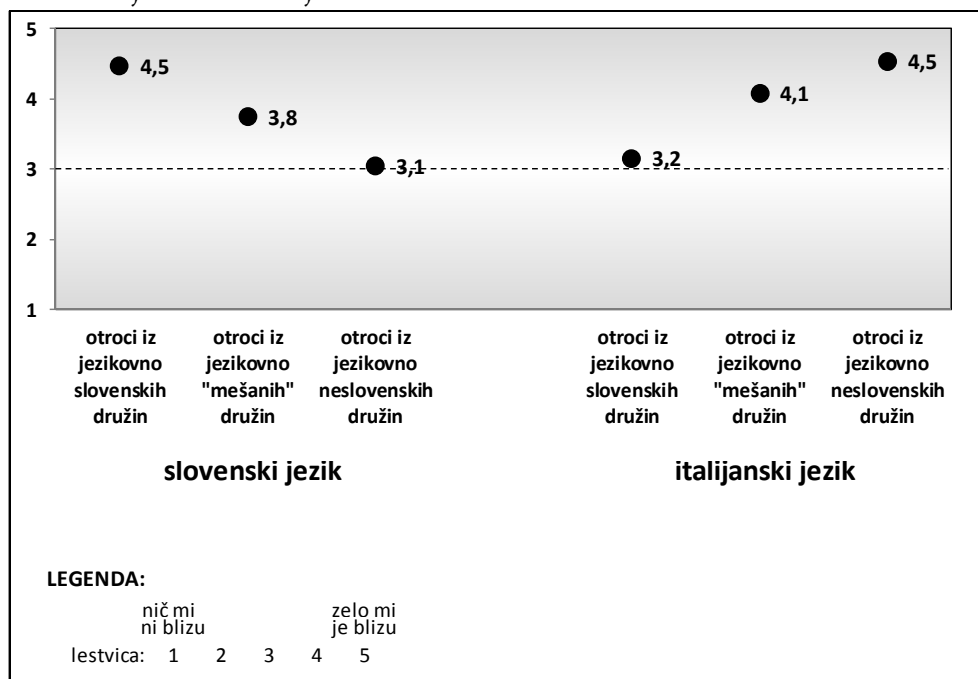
5
4
3
2
1

4,5
3,8
3,1
3,2
4,1
4,5

otroci iz jezikovno slovenskih družin
otroci iz jezikovno "mešanih" družin
otroci iz jezikovno neslovenskih družin
otroci iz jezikovno slovenskih družin
otroci iz jezikovno "mešanih" družin
otroci iz jezikovno neslovenskih družin

slovenski jezik

italijanski jezik

LEGENDA:

nič mi ni blizu

zelo mi je blizu

lestvica: 1 2 3 4 5